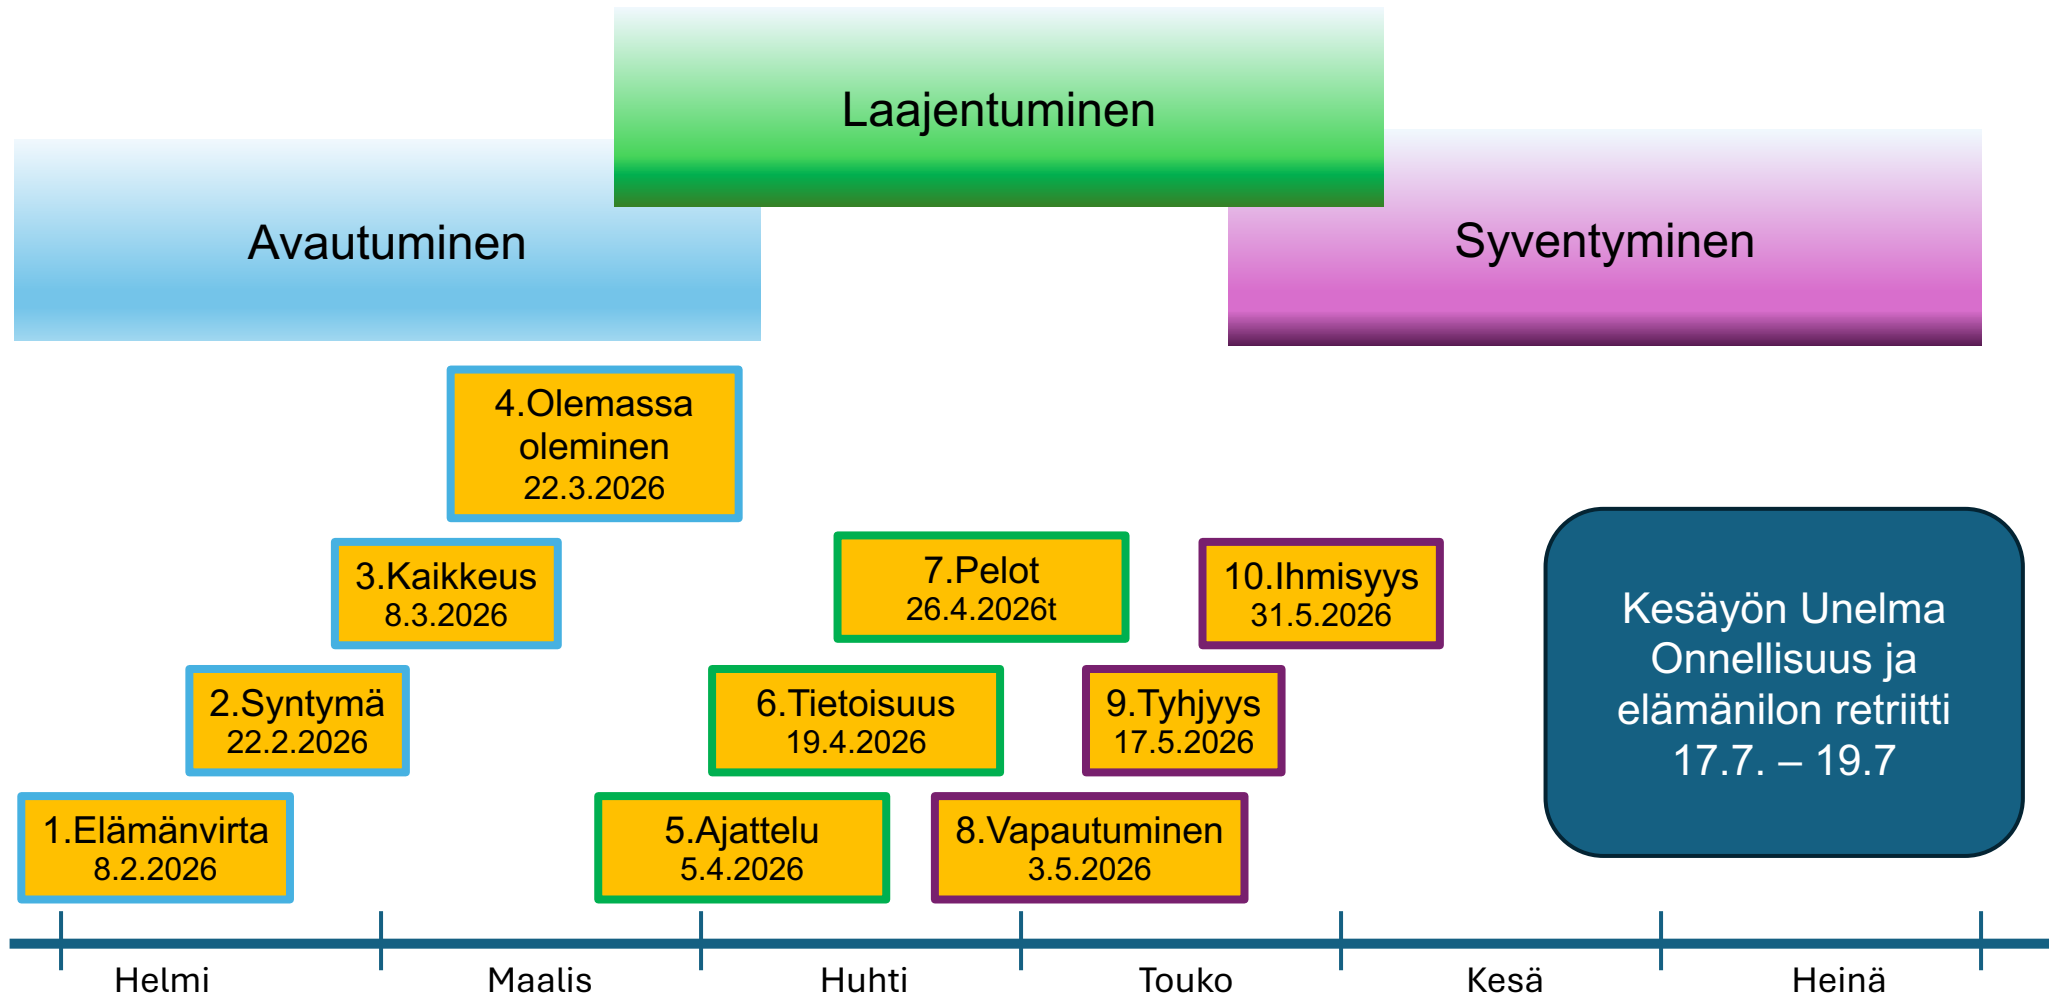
Laajentuminen

Avautuminen

Syventyminen

4.Olemassa oleminen
22.3.2026

3.Kaikkeus
8.3.2026

2.Syntymä
22.2.2026

1.Elämänvirta
8.2.2026

5.Ajattelu
5.4.2026

6.Tietoisuus
19.4.2026

7.Pelot
26.4.2026t

8.Vapautuminen
3.5.2026

9.Tyhjyys
17.5.2026

10.Ihmisyys
31.5.2026

Kesäyön Unelma
Onnellisuus ja elämänilon retriitti
17.7. – 19.7

Helmi
Maalis
Huhti
Touko
Kesä
Heinä